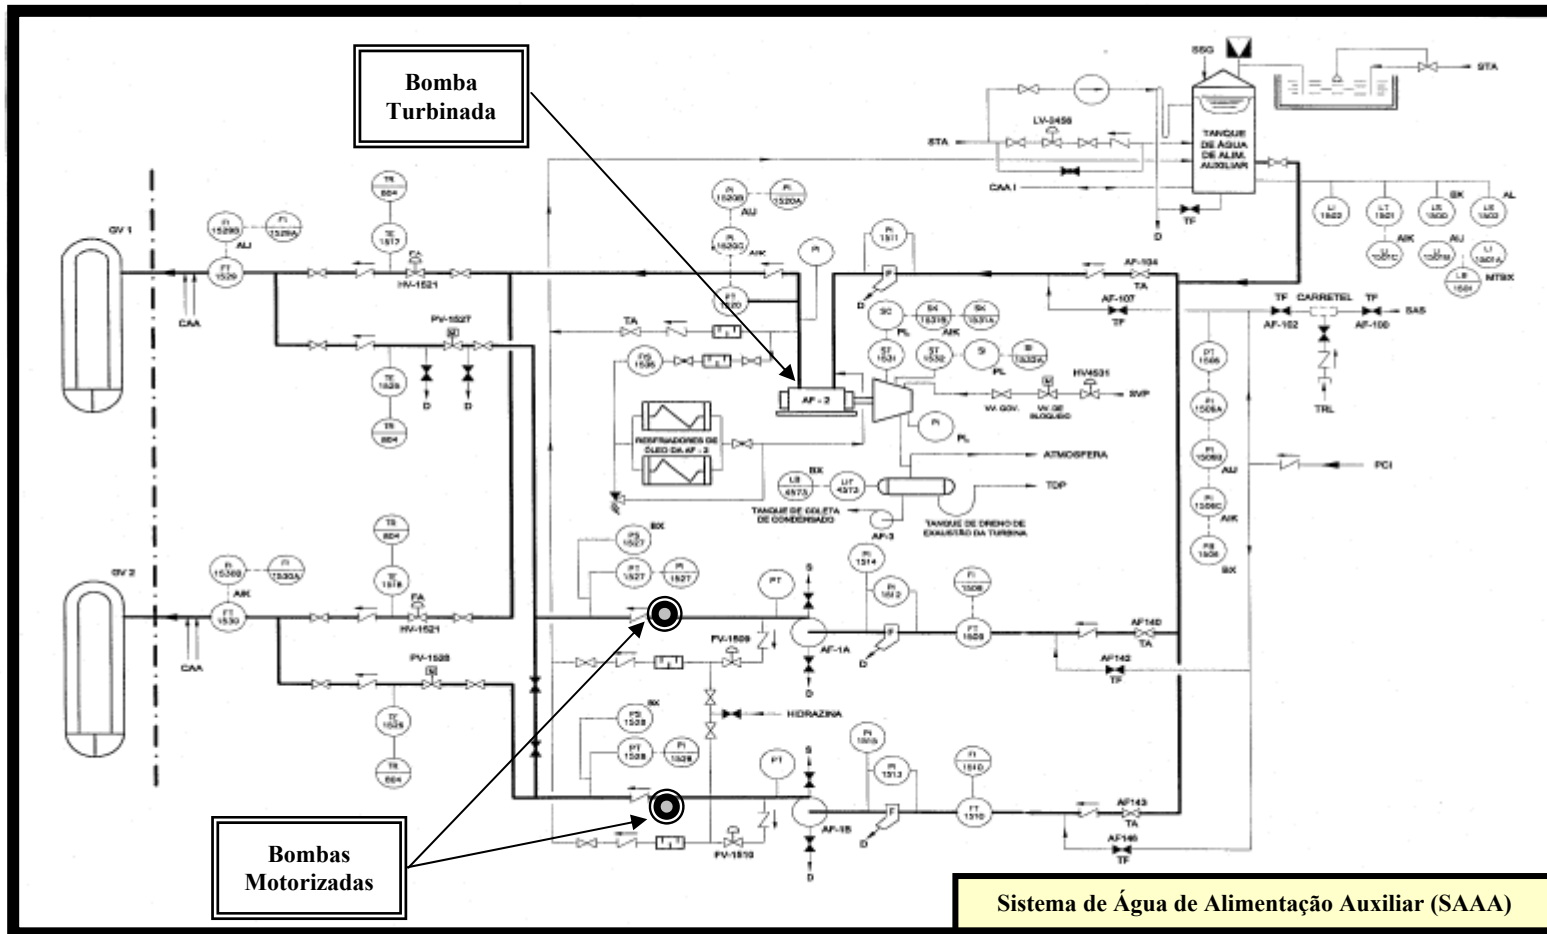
Bomba Turbinada

SSG

STA

LV-2456

STA

TANQUE DE ÁGUA DE ALIM. AUXILIAR

CAA I

TF

D

GV 1

TR 804

FI 1529B AIJ

FI 1529A

TE 1517

FT 1529

FA

HV-1521

CAA

PV-1527

TE 1528

TR 804

D D

PI 1520B AIJ

PI 1520A

PI 1520C AIK

PT 1520

PI

PI 1511

AF-104 TA

AF-107 TF

LI 1502

LT 1501

LS 1500 BX

LS 1502 AL

AIK

AIJ

LI 1501A

LS 1501 MTBX

TF CARRETEL TF

AF-102

AF-100

SAS

TRL

TA

FS 1536

SC PL

SX 1531B AIK

SX 1531A

ST 1531

ST 1532

SI

SI 1532A

PL

HV4531

SVP

AF - 2

VV. GOV.

VV. DE BLOQUEIO

PI PL

RESFRIADORES DE ÓLEO DA AF - 2

LS 4573 BX

LIT 4573

ATMOSFERA

TDP

TANQUE DE COLETA DE CONDENSADO

TANQUE DE DRENO DE EXAUSTÃO DA TURBINA

AF-3

PT 1506

PI 1506A

PI 1506B AIJ

PI 1506C AIK

PS 1506 BX

PCI

GV 2

TR 804

FI 1530B AIK

FI 1530A

TE 1518

FT 1530

FA

HV-1521

CAA

PV-1528

TE 1526

TR 804

PS 1527 BX

PT 1527

PI 1527

PT

S

PI 1514

PI 1512

FI 1509

FT 1509

AF140 TA

AF142 TF

FV-1509

AF-1A

D

HIDRAZINA

PS 1528 BX

PT 1528

PI 1528

PT

S

PI 1515

PI 1513

FI 1510

FT 1510

AF143 TA

AF146 TF

AF-1B

FV-1510

D

Bombas Motorizadas

Sistema de Água de Alimentação Auxiliar (SAAA)